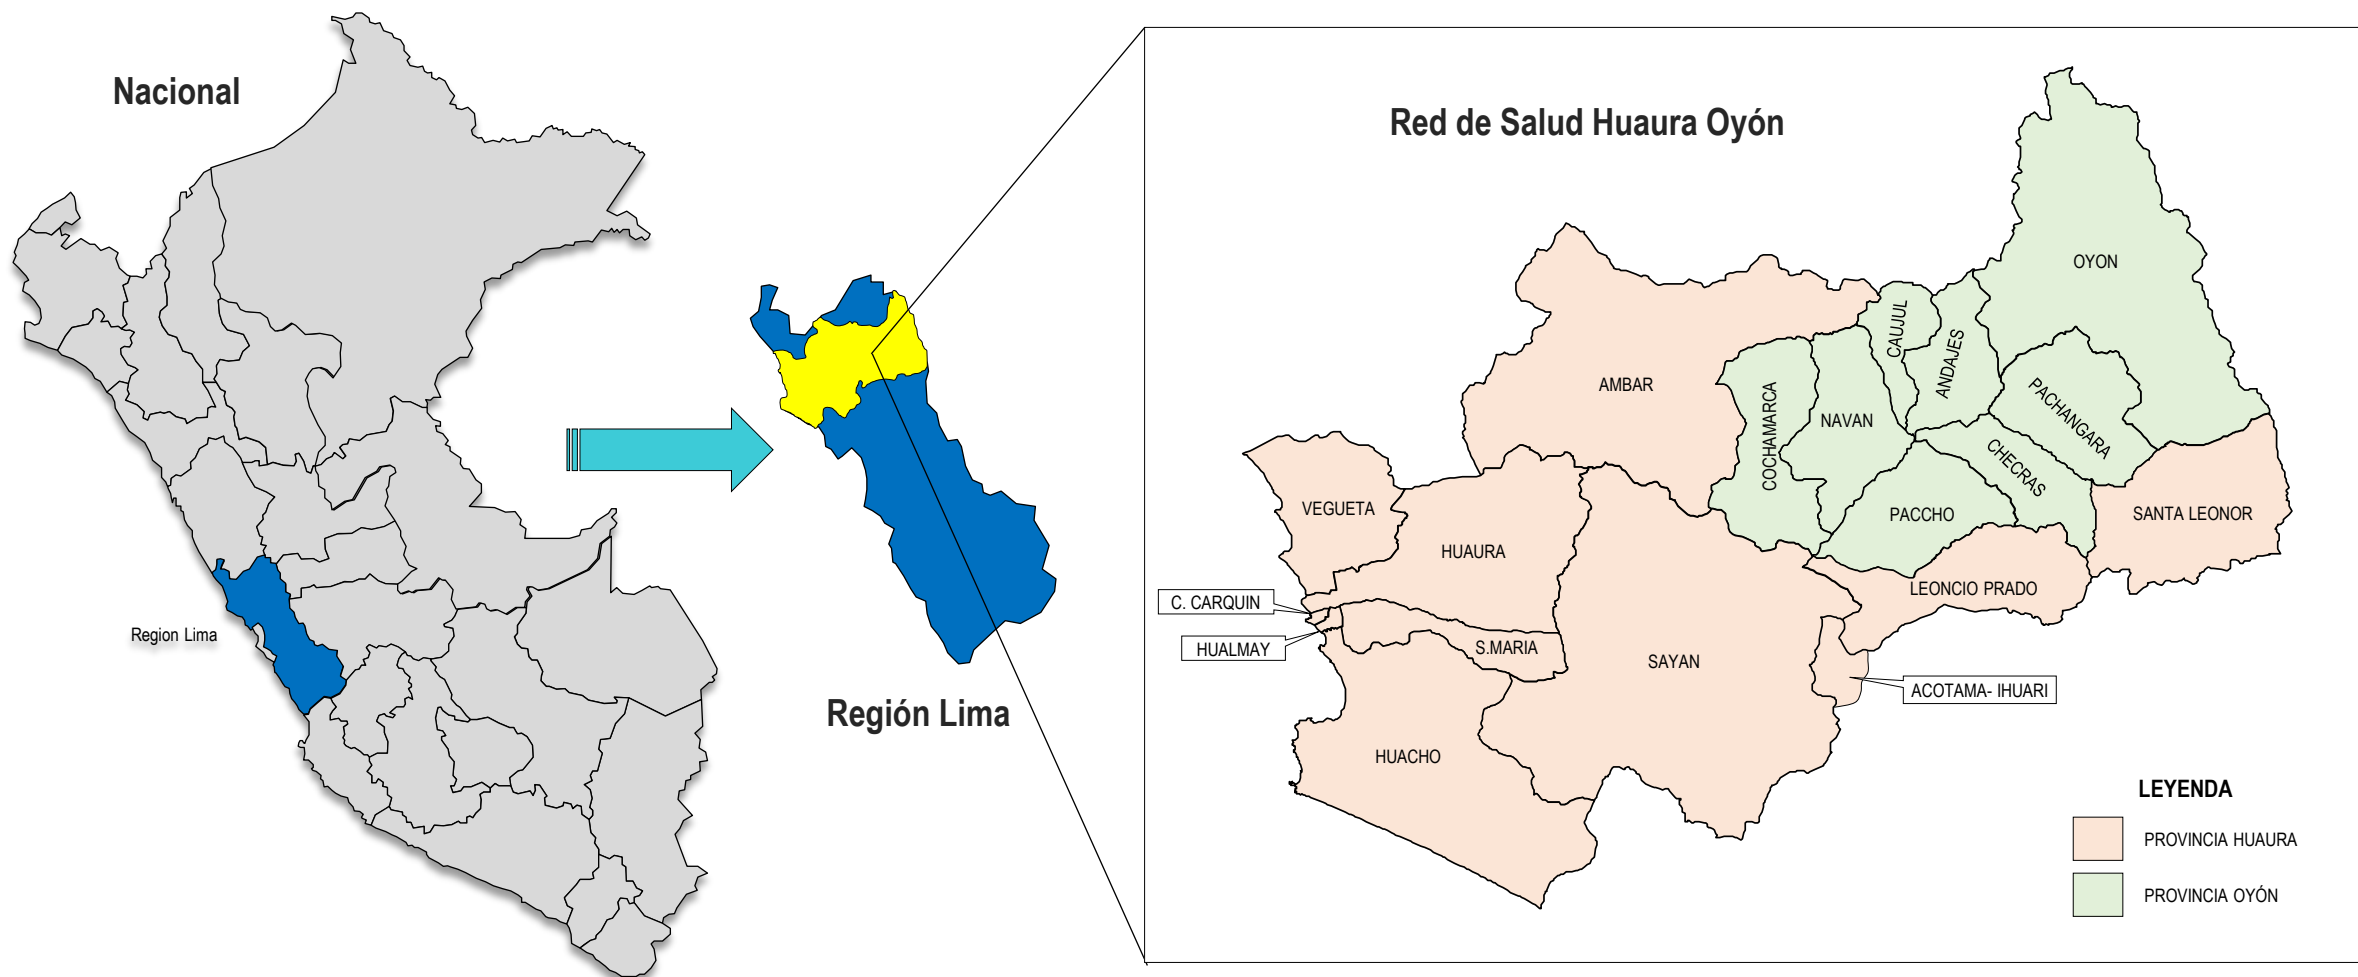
Nacional

Region Lima

Región Lima

Red de Salud Huaura Oyón

OYON

CAUJUL

ANDAJES

AMBAR

COCHAMARCA

NAVAN

PACHANGARA

CHECRAS

VEGUETA

PACCHO

SANTA LEONOR

HUAURA

LEONCIO PRADO

C. CARQUIN

HUALMAY

S.MARIA

SAYAN

ACOTAMA- IHUARI

HUACHO

LEYENDA

PROVINCIA HUAURA

PROVINCIA OYÓN